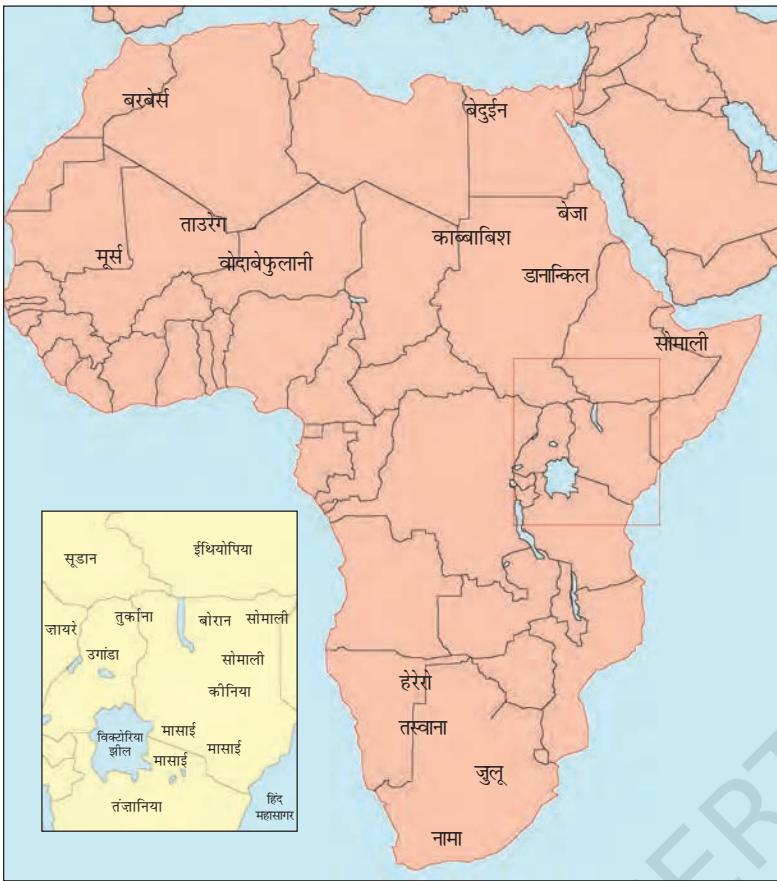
बरबेर्स
बेदुईन
बेजा
ताउरेग
काब्बाबिश
मूर्स
वोदाबेफुलानी
डानाकिल
सोमाली
हेरेरो
तस्वाना
जुलू
नामा

सूडान
ईथियोपिया
तुर्काना
बोरान
सोमाली
ज़ायरे
उगांडा
सोमाली
कीनिया
विक्टोरिया झील
मासाई
मासाई
मासाई
तंज़ानिया
हिंद महासागर